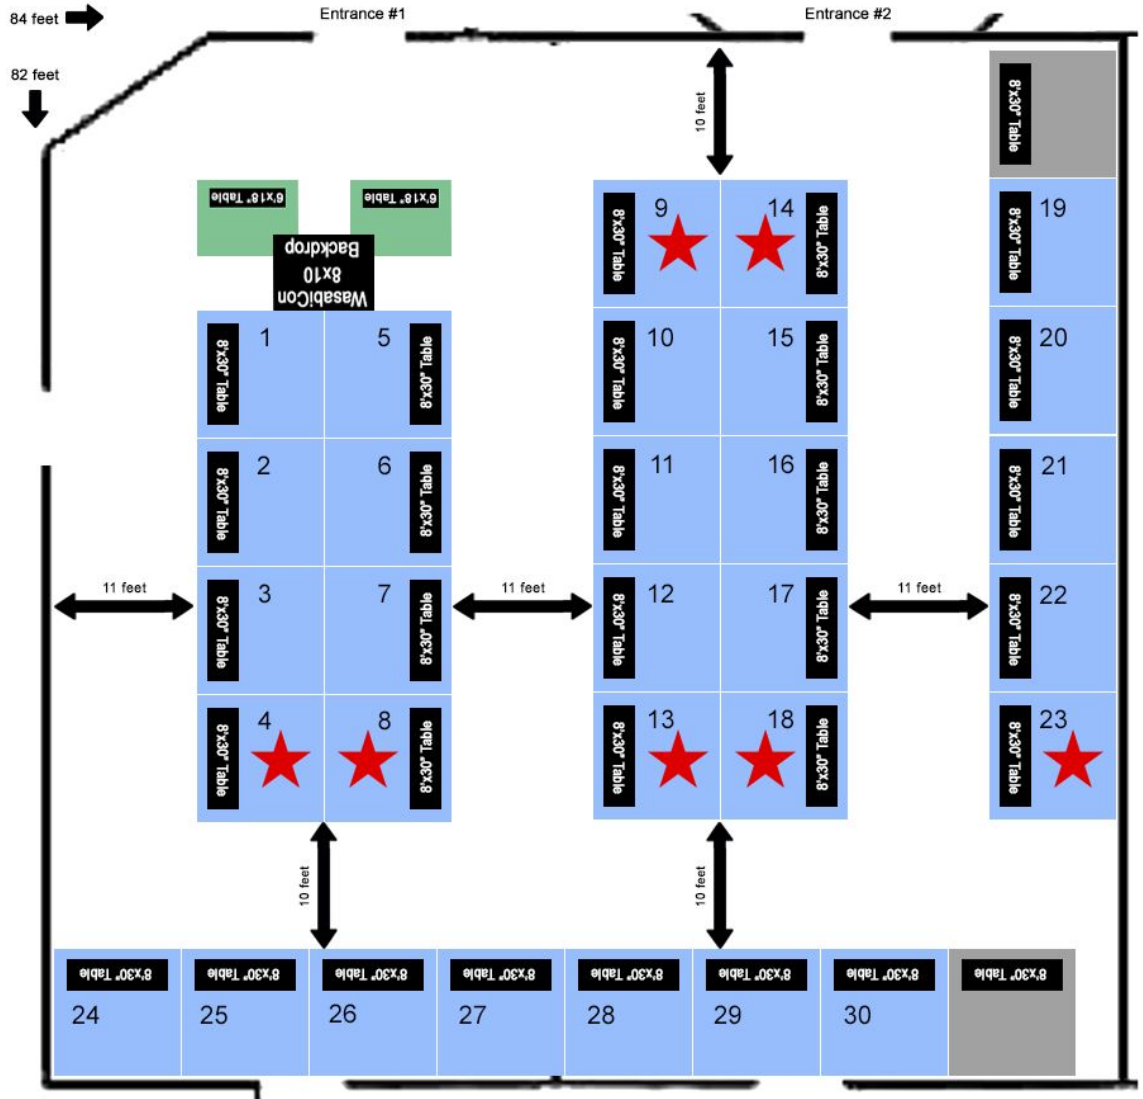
84 feet
82 feet
Entrance #1
Entrance #2

6'x18" Table
6'x18" Table
WasabiCon 8x10 Backdrop

10 feet

8'x30" Table

1 8'x30" Table
5 8'x30" Table
2 8'x30" Table
6 8'x30" Table
3 8'x30" Table
7 8'x30" Table
4 8'x30" Table
8 8'x30" Table

9 8'x30" Table
14 8'x30" Table
10 8'x30" Table
15 8'x30" Table
11 8'x30" Table
16 8'x30" Table
12 8'x30" Table
17 8'x30" Table
13 8'x30" Table
18 8'x30" Table

19 8'x30" Table
20 8'x30" Table
21 8'x30" Table
22 8'x30" Table
23 8'x30" Table

11 feet
11 feet
11 feet

10 feet
10 feet

8'x30" Table 24
8'x30" Table 25
8'x30" Table 26
8'x30" Table 27
8'x30" Table 28
8'x30" Table 29
8'x30" Table 30
8'x30" Table